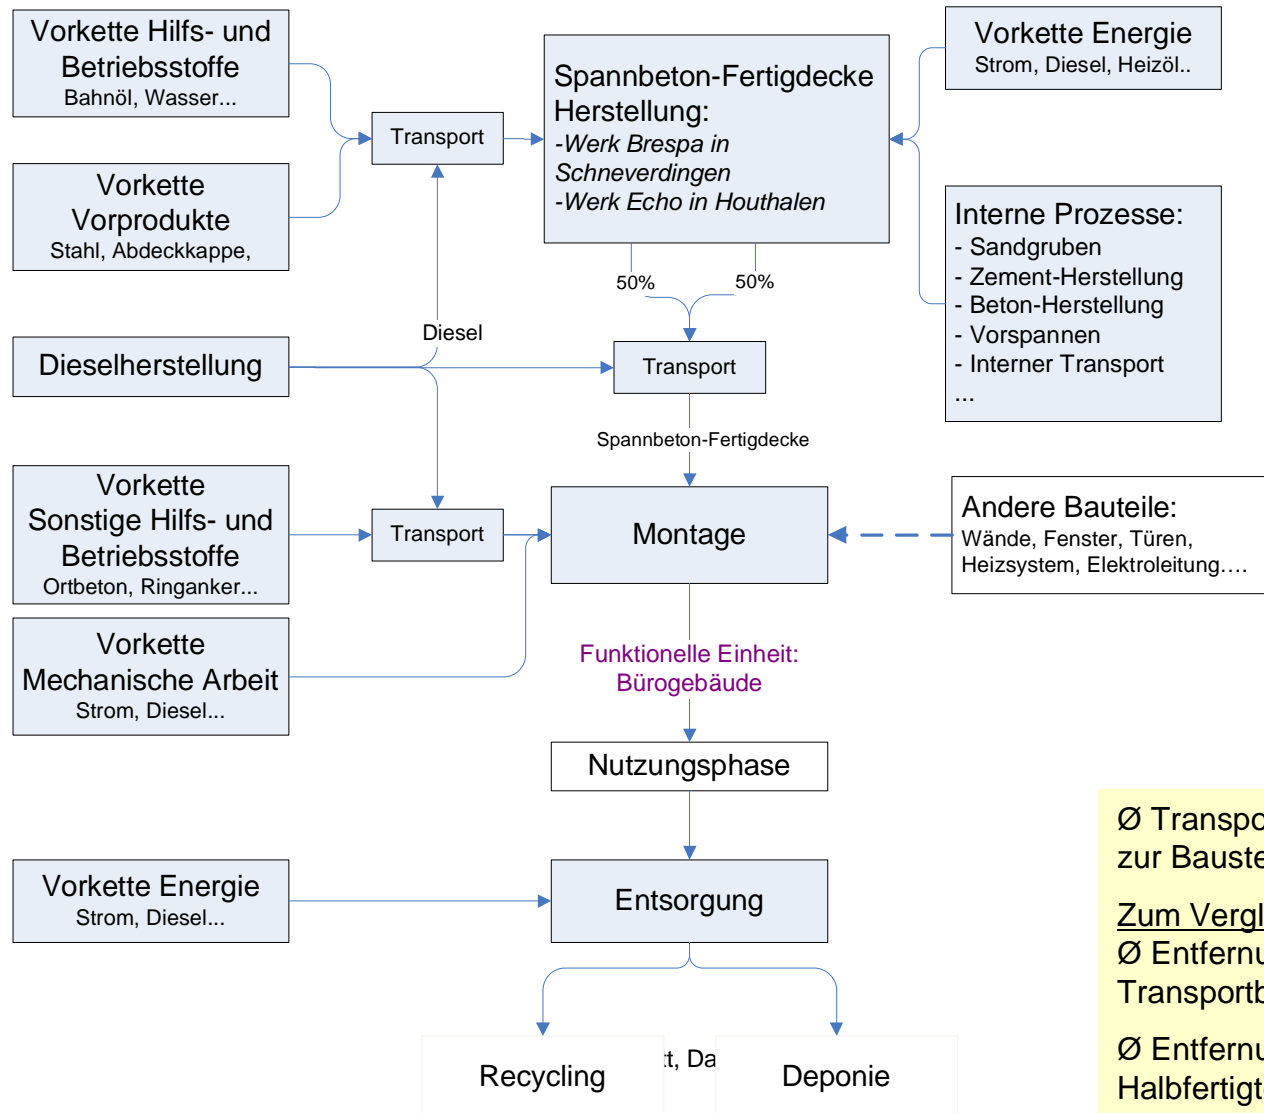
Vorkette Hilfs- und Betriebsstoffe
Bahnöl, Wasser...

Vorkette Vorprodukte
Stahl, Abdeckkappe,

Transport

Spannbeton-Fertigdecke Herstellung:
-Werk Brespa in Schneverdingen
-Werk Echo in Houthalen

Vorkette Energie
Strom, Diesel, Heizöl..

Interne Prozesse:
- Sandgruben
- Zement-Herstellung
- Beton-Herstellung
- Vorspannen
- Interner Transport
...

50%

50%

Diesel

Dieselherstellung

Transport

Spannbeton-Fertigdecke

Vorkette Sonstige Hilfs- und Betriebsstoffe
Ortbeton, Ringanker...

Transport

Montage

Andere Bauteile:
Wände, Fenster, Türen, Heizsystem, Elektroleitung….

Vorkette Mechanische Arbeit
Strom, Diesel...

Funktionelle Einheit: Bürogebäude

Nutzungsphase

Ø Transpo
zur Bauste

Zum Vergl
Ø Entfernu
Transportb

Ø Entfernu
Halbfertigt

Vorkette Energie
Strom, Diesel...

Entsorgung

Recycling

t, Da

Deponie